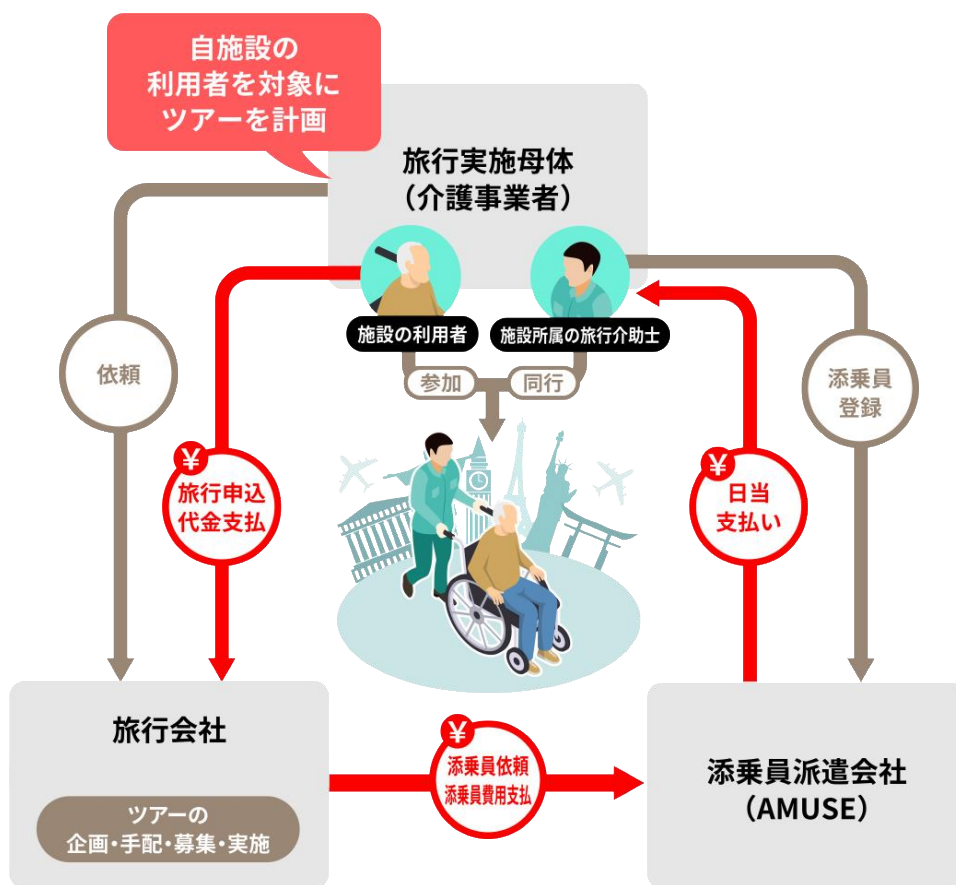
自施設の
利用者を対象に
ツアーを計画

旅行実施母体
（介護事業者）

施設の利用者

施設所属の旅行介助士

参加

同行

依頼

¥
旅行申込
代金支払

添乗員
登録

¥
日当
支払い

旅行会社

ツアーの
企画・手配・募集・実施

¥
添乗員依頼
添乗員費用支払

添乗員派遣会社
（AMUSE）